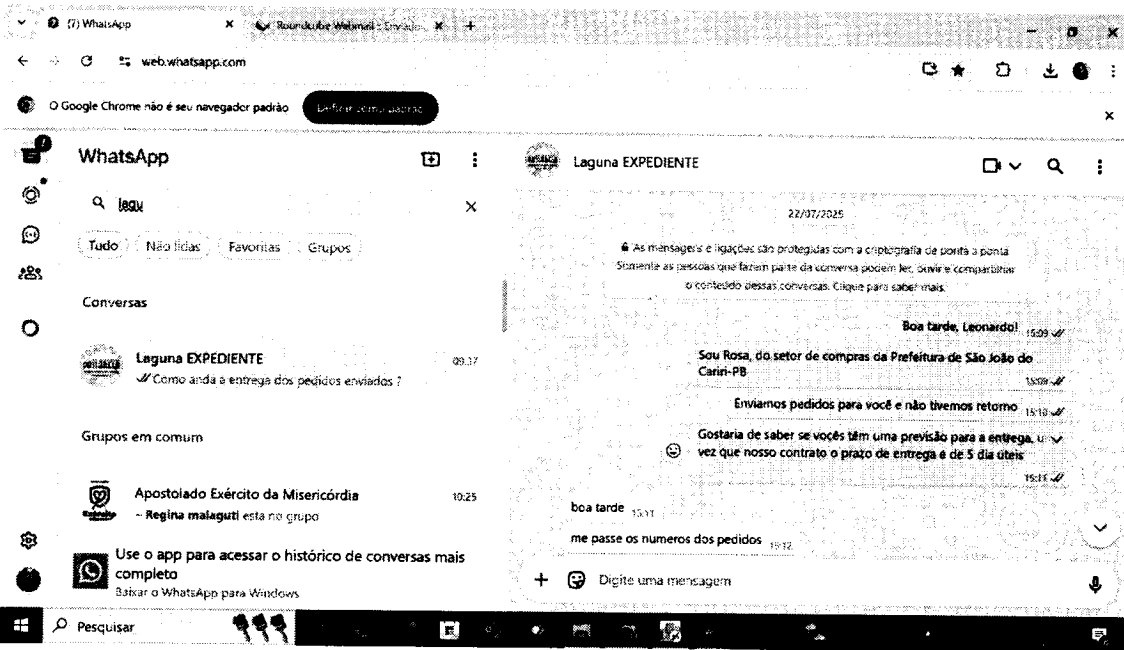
(7) WhatsApp
Roundcube Webmail :: Enviado...
web.whatsapp.com
O Google Chrome não é seu navegador padrão
Definir como padrão

WhatsApp
lagu
Tudo
Não lidas
Favoritas
Grupos

Conversas

Laguna EXPEDIENTE
09:37
Como anda a entrega dos pedidos enviados ?

Grupos em comum

Apostolado Exército da Misericórdia
10:25
~ Regina malaguti está no grupo

Use o app para acessar o histórico de conversas mais completo
Baixar o WhatsApp para Windows

Laguna EXPEDIENTE

22/07/2025

As mensagens e ligações são protegidas com a criptografia de ponta a ponta. Somente as pessoas que fazem parte da conversa podem ler, ouvir e compartilhar o conteúdo dessas conversas. Clique para saber mais.

Boa tarde, Leonardo! 15:09

Sou Rosa, do setor de compras da Prefeitura de São João do Cariri-PB 15:09

Enviamos pedidos para você e não tivemos retorno 15:10

Gostaria de saber se vocês têm uma previsão para a entrega, u vez que nosso contrato o prazo de entrega é de 5 dia úteis 15:11

boa tarde 15:11

me passe os numeros dos pedidos 15:12

Digite uma mensagem

Pesquisar